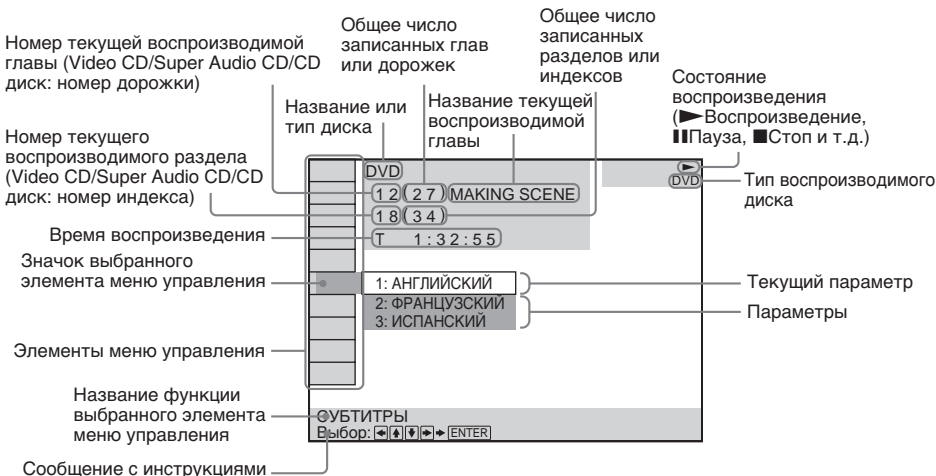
Номер текущей воспроизводимой главы (Video CD/Super Audio CD/CD диск: номер дорожки)

Общее число записанных глав или дорожек

Общее число записанных разделов или индексов

Название или тип диска

Название текущей воспроизводимой главы

Состояние воспроизведения (►Воспроизведение, ❚❚Пауза, ■Стоп и т.д.)

Номер текущего воспроизводимого раздела (Video CD/Super Audio CD/CD диск: номер индекса)

DVD

1 2 (2 7) MAKING SCENE

1 8 (3 4)

T 1:32:55

DVD

Тип воспроизводимого диска

Время воспроизведения

Значок выбранного элемента меню управления

1: АНГЛИЙСКИЙ

2: ФРАНЦУЗСКИЙ

3: ИСПАНСКИЙ

Текущий параметр

Параметры

Элементы меню управления

Название функции выбранного элемента меню управления

СУБТИТРЫ

Выбор: ◄ ▲ ▼ ► + ENTER

Сообщение с инструкциями